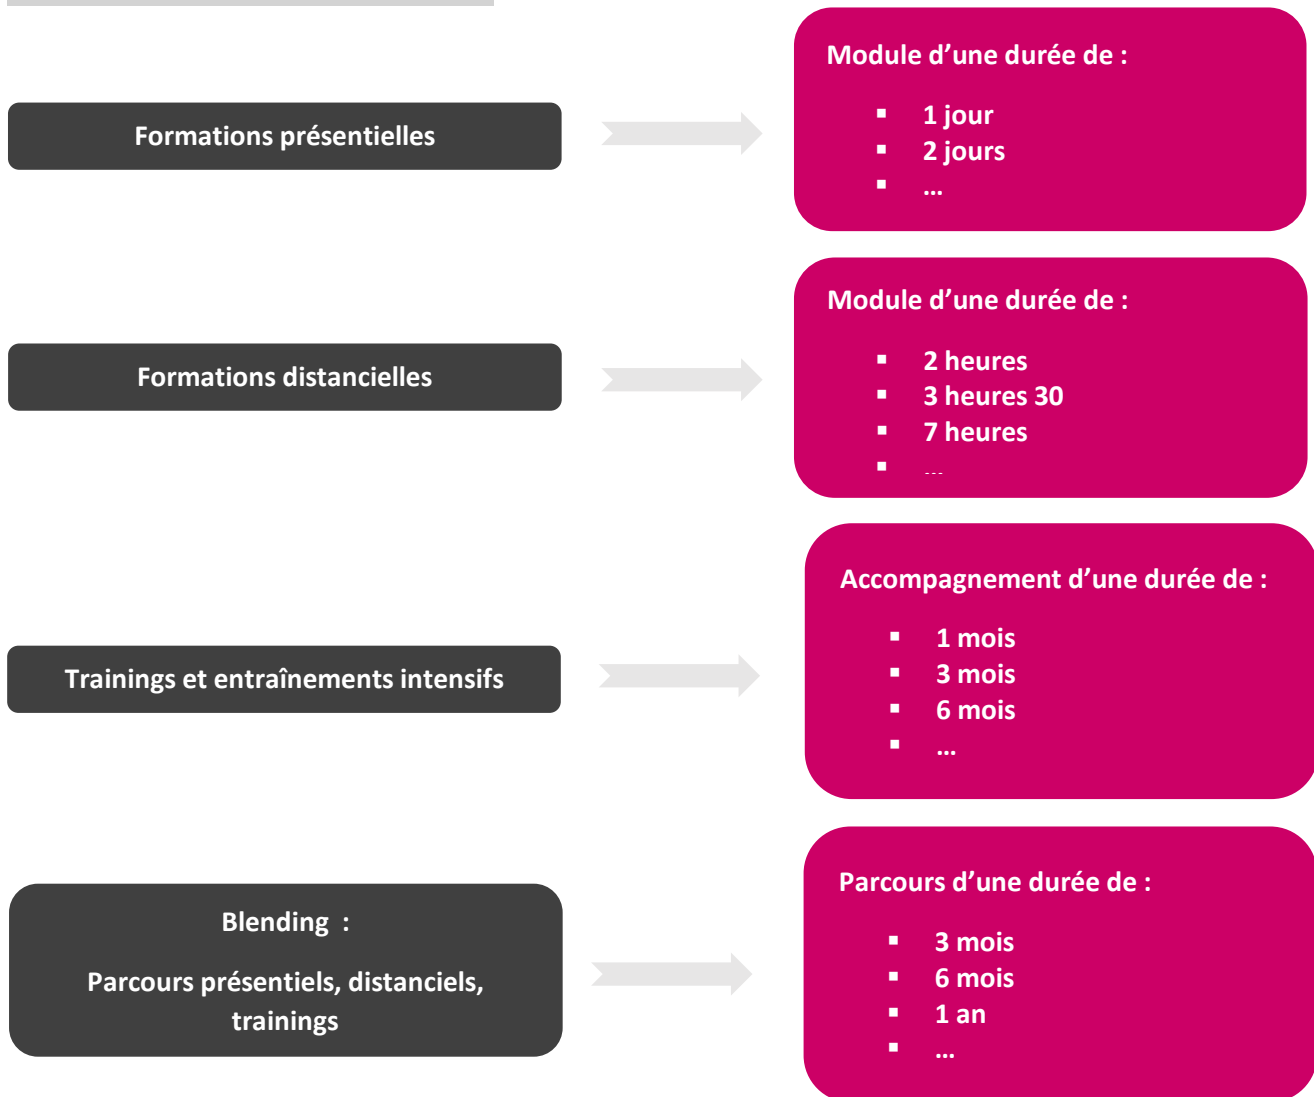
Formations présentielles

Module d’une durée de :

- 1 jour
- 2 jours
- …

Formations distancielles

Module d’une durée de :

- 2 heures
- 3 heures 30
- 7 heures
- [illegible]

Trainings et entraînements intensifs

Accompagnement d’une durée de :

- 1 mois
- 3 mois
- 6 mois
- …

Blending :

Parcours présentiels, distanciels, trainings

Parcours d’une durée de :

- 3 mois
- 6 mois
- 1 an
- …